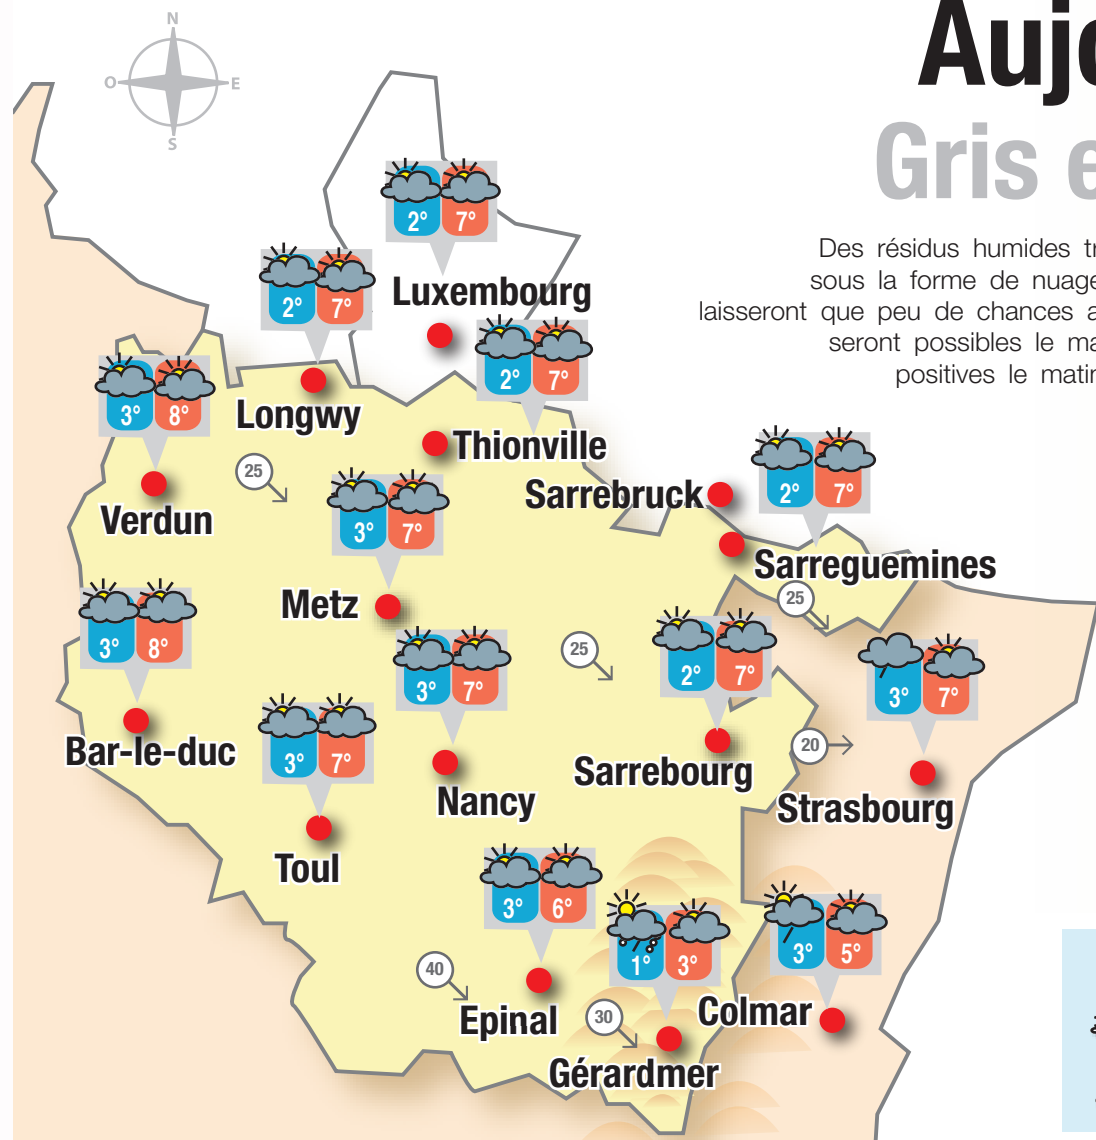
N
O
E
S

Auj
Gris e

Des résidus humides t
sous la forme de nuage
laisseront que peu de chances a
seront possibles le ma
positives le matin

2° 7°
Luxembourg
2° 7°
Longwy
2° 7°
Thionville
3° 8°
Verdun
25
2° 7°
Sarrebruck
Sarreguemines
3° 7°
Metz
3° 8°
Bar-le-duc
25
25
3° 7°
Nancy
2° 7°
Sarrebourg
3° 7°
Strasbourg
20
3° 7°
Toul
3° 6°
Epinal
40
1° 3°
Gérardmer
30
3° 5°
Colmar